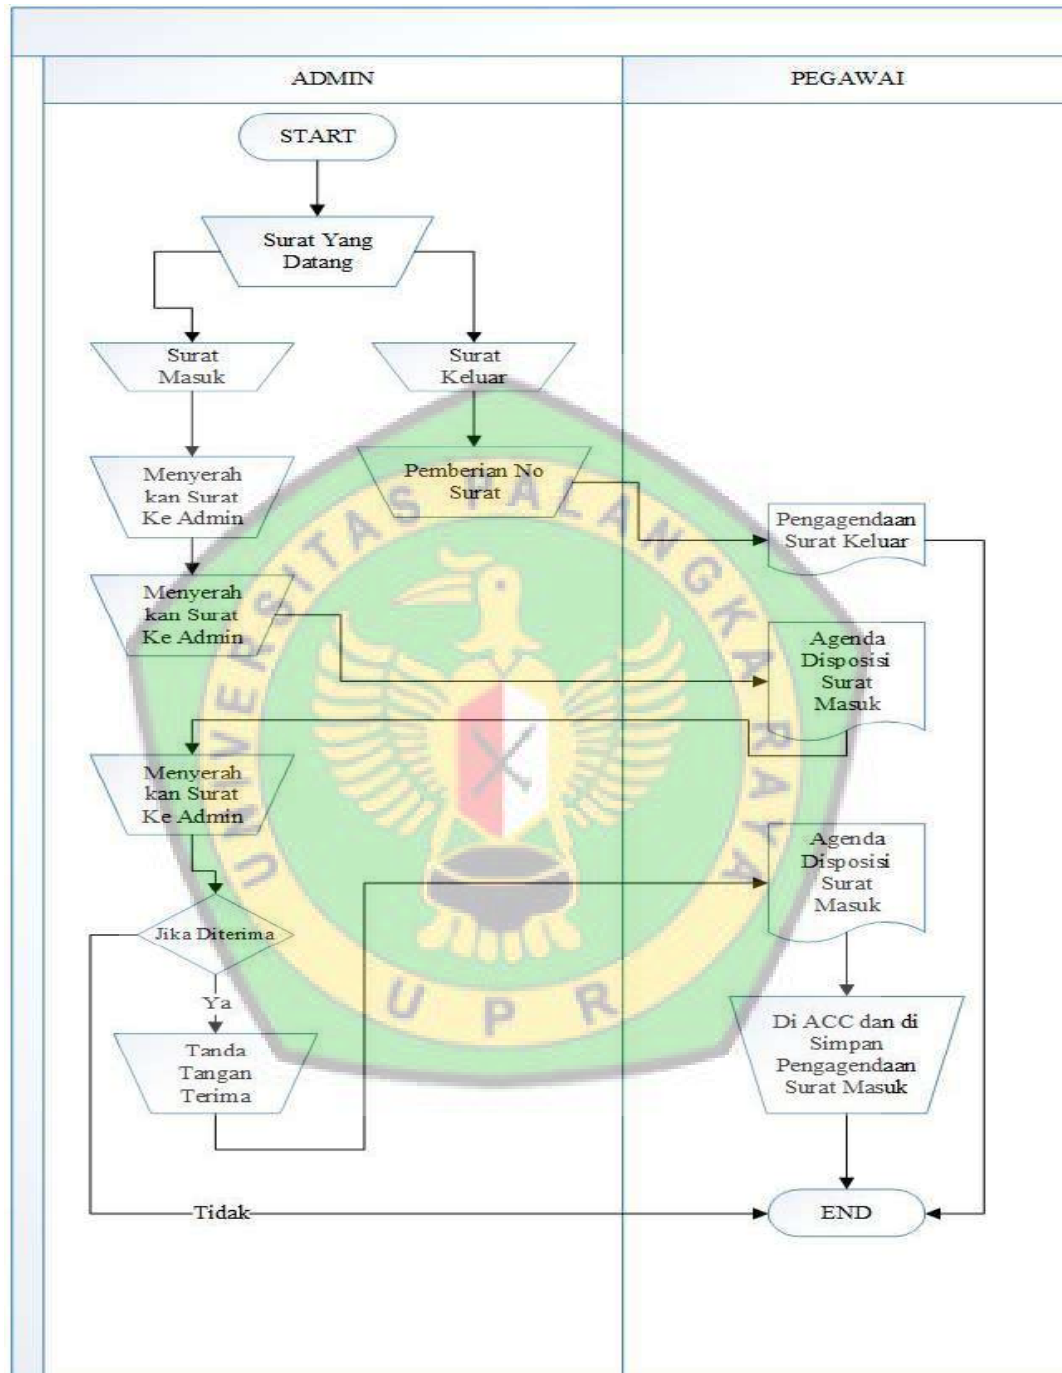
ADMIN

PEGAWAI

START

Surat Yang Datang

Surat Masuk

Surat Keluar

Menyerahkan Surat Ke Admin

Pemberian No Surat

Pengagendaan Surat Keluar

Menyerahkan Surat Ke Admin

Agenda Disposisi Surat Masuk

Menyerahkan Surat Ke Admin

Agenda Disposisi Surat Masuk

Jika Diterima

Ya

Tanda Tangan Terima

Di ACC dan di Simpan Pengagendaan Surat Masuk

Tidak

END

UNIVERSITAS PALANGKARAYA

U P R